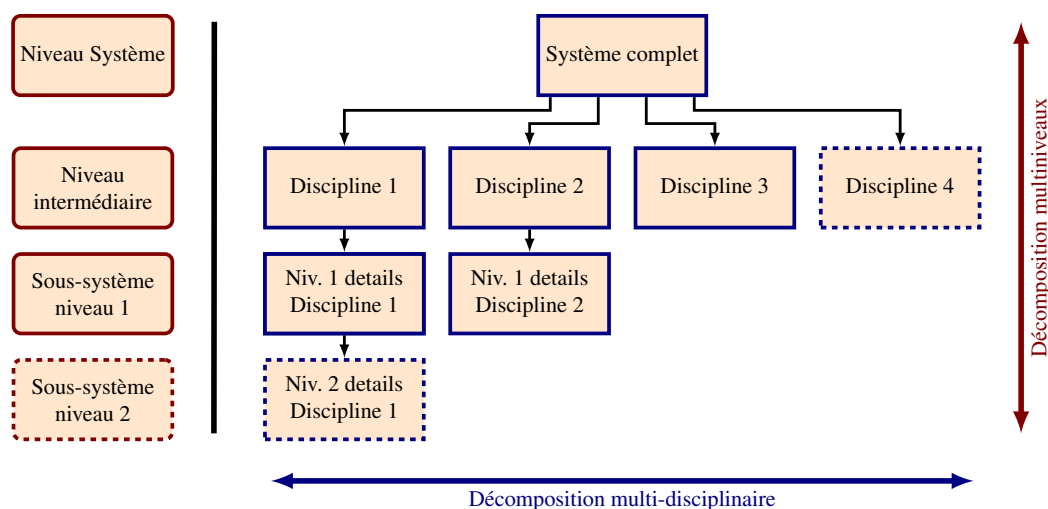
Niveau Système

Niveau intermédiaire

Sous-système niveau 1

Sous-système niveau 2

Système complet

Discipline 1

Discipline 2

Discipline 3

Discipline 4

Niv. 1 details Discipline 1

Niv. 1 details Discipline 2

Niv. 2 details Discipline 1

Décomposition multiniveaux

Décomposition multi-disciplinaire